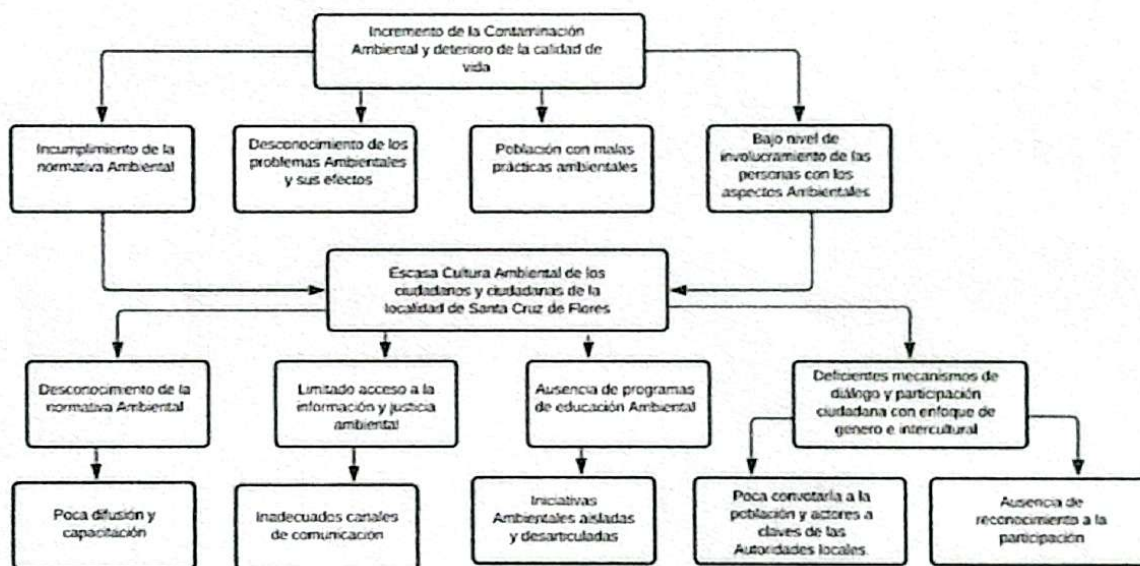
Incremento de la Contaminación Ambiental y deterioro de la calidad de vida

Incumplimiento de la normativa Ambiental

Desconocimiento de los problemas Ambientales y sus efectos

Población con malas prácticas ambientales

Bajo nivel de involucramiento de las personas con los aspectos Ambientales

Escasa Cultura Ambiental de los ciudadanos y ciudadanas de la localidad de Santa Cruz de Flores

Desconocimiento de la normativa Ambiental

Limitado acceso a la información y justicia ambiental

Ausencia de programas de educación Ambiental

Deficientes mecanismos de diálogo y participación ciudadana con enfoque de genero e intercultural

Poca difusión y capacitación

Inadecuados canales de comunicación

Iniciativas Ambientales aisladas y desarticuladas

Poca convotaria a la población y actores a claves de las Autoridades locales.

Ausencia de reconocimiento a la participación